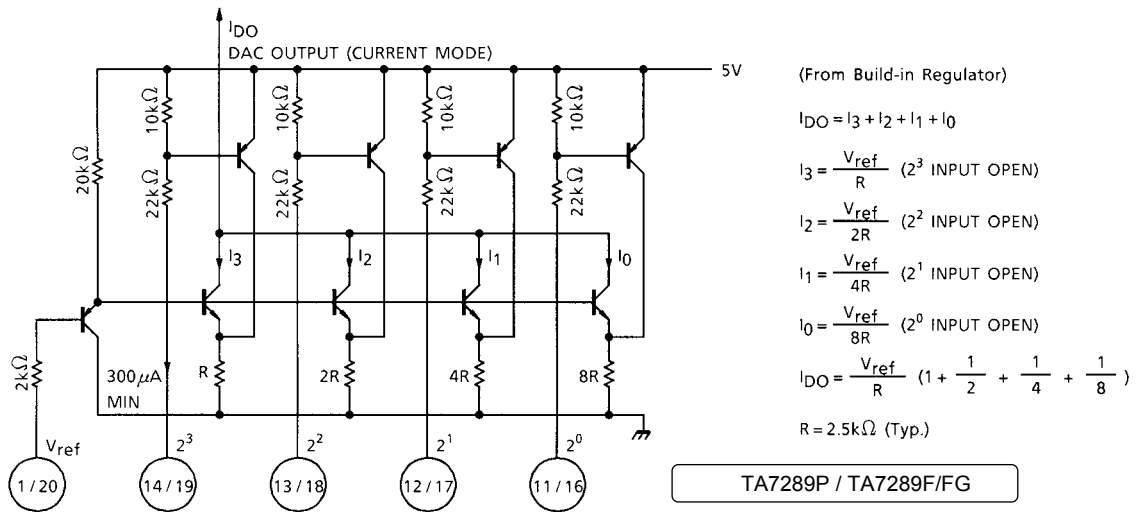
$I_{DO}$
DAC OUTPUT (CURRENT MODE)
5V

10kΩ
10kΩ
10kΩ
10kΩ
20kΩ
22kΩ
22kΩ
22kΩ
22kΩ

$I_3$
$I_2$
$I_1$
$I_0$

2kΩ
300μA MIN
R
2R
4R
8R

$V_{ref}$
$2^3$
$2^2$
$2^1$
$2^0$

1 / 20
14 / 19
13 / 18
12 / 17
11 / 16

(From Build-in Regulator)

$I_{DO} = I_3 + I_2 + I_1 + I_0$

$I_3 = \frac{V_{ref}}{R}$ ($2^3$ INPUT OPEN)

$I_2 = \frac{V_{ref}}{2R}$ ($2^2$ INPUT OPEN)

$I_1 = \frac{V_{ref}}{4R}$ ($2^1$ INPUT OPEN)

$I_0 = \frac{V_{ref}}{8R}$ ($2^0$ INPUT OPEN)

$I_{DO} = \frac{V_{ref}}{R} (1 + \frac{1}{2} + \frac{1}{4} + \frac{1}{8})$

R = 2.5kΩ (Typ.)

TA7289P / TA7289F/FG